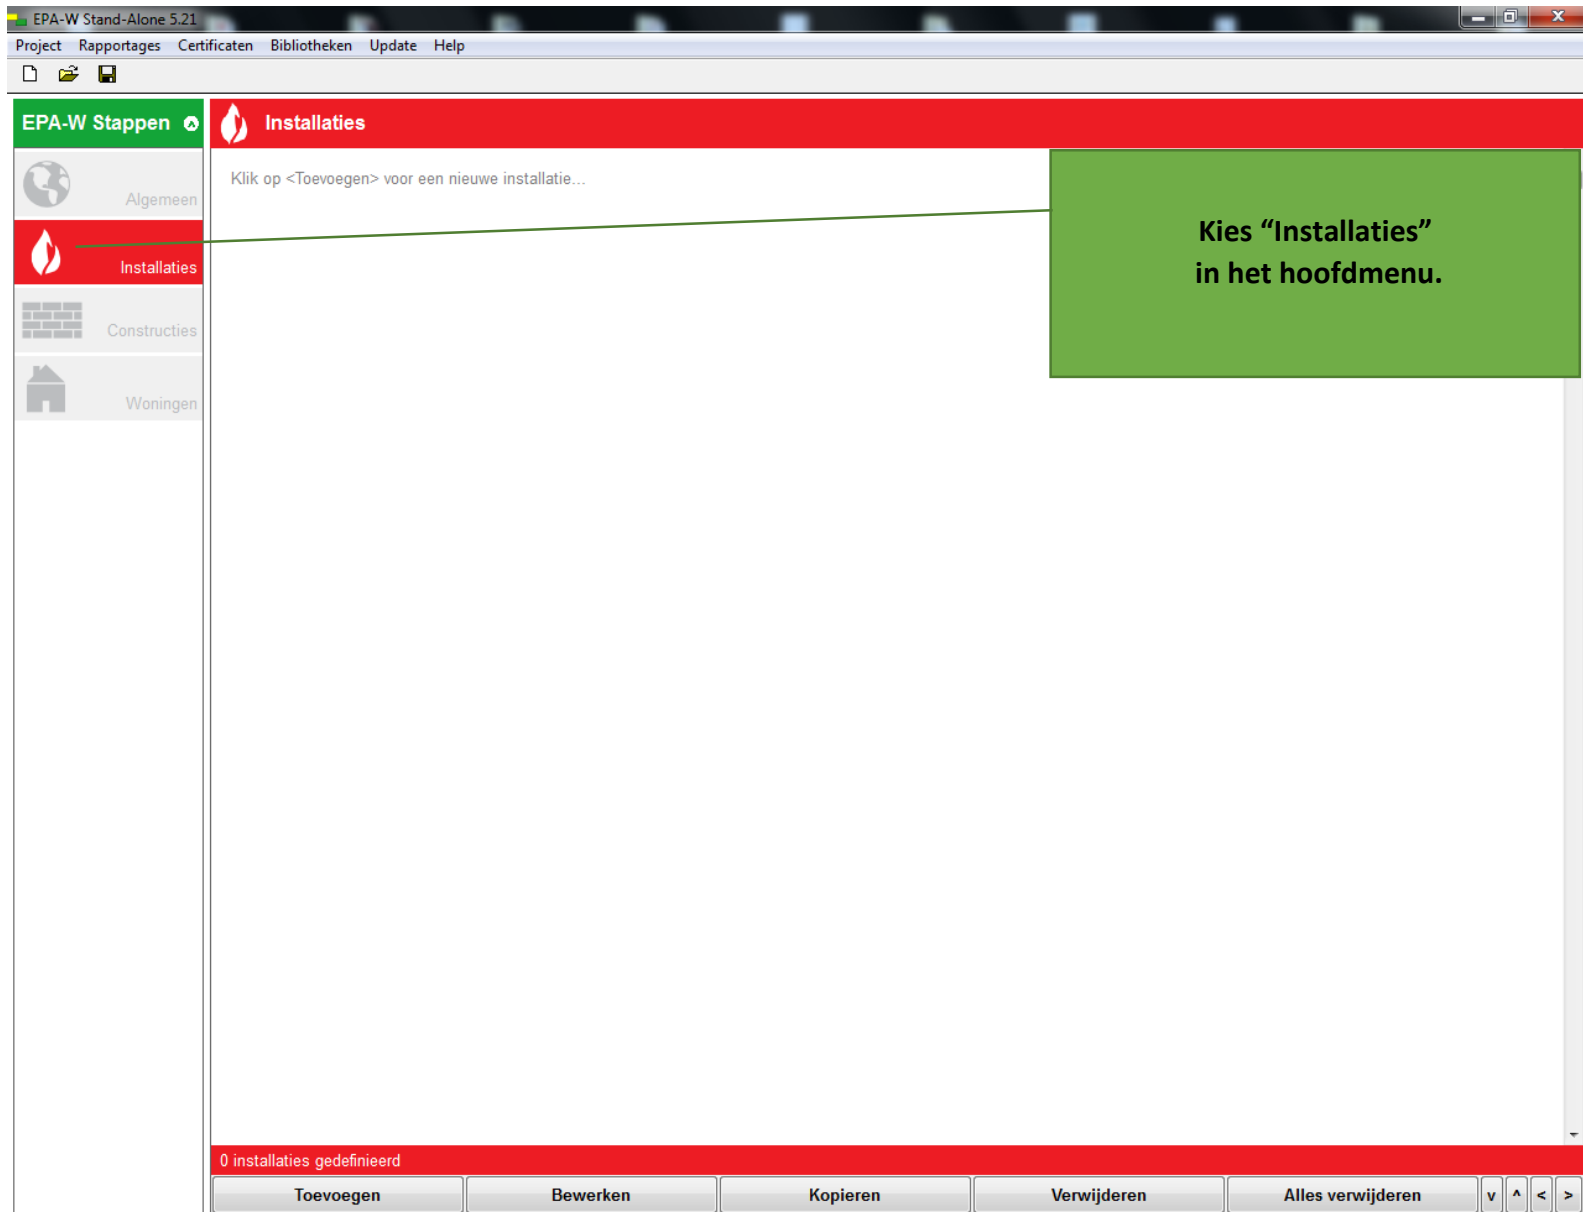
EPA-W Stand-Alone 5.21

Project Rapportages Certificaten Bibliotheken Update Help

EPA-W Stappen

Algemeen

Installaties

Constructies

Woningen

Installaties

Klik op <Toevoegen> voor een nieuwe installatie...

Kies “Installaties” in het hoofdmenu.

0 installaties gedefinieerd

Toevoegen Bewerken Kopieren Verwijderen Alles verwijderen v ^ < >